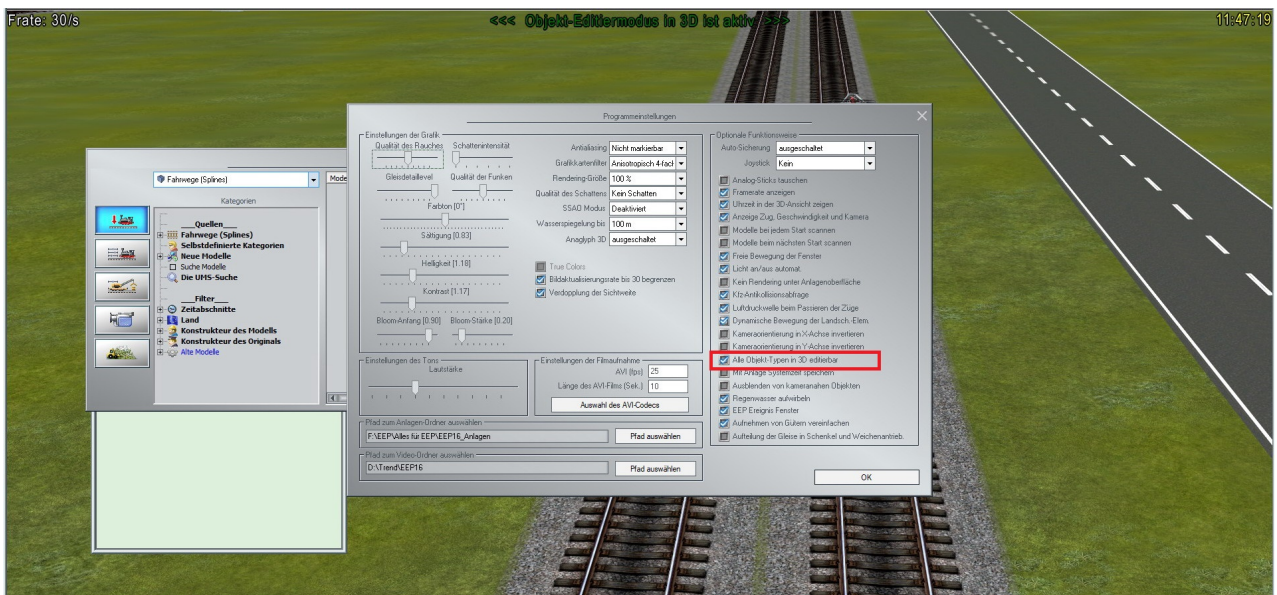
Frate: 30/s

<<< Objekt-Editiermodus in 3D ist aktiv >>>

11:47:19

Fahrwege (Splines)

Mode

Kategorien

___Quellen___
Fahrwege (Splines)
Selbstdefinierte Kategorien
Neue Modelle
Suche Modelle
Die UMS-Suche
___Filter___
Zeitabschnitte
Land
Konstrukteur des Modells
Konstrukteur des Originals
Alte Modelle

Programmeinstellungen

Einstellungen der Grafik

Qualität des Rauches

Schattenintensität

Gleisdetaillevel

Qualität der Funken

Farbton [0°]

Sättigung [0.83]

Helligkeit [1.18]

Kontrast [1.17]

Bloom-Anfang [0.90]

Bloom-Stärke [0.20]

Antialiasing Nicht markierbar

Grafikkartenfilter Anisotropisch 4-fach

Rendering-Größe 100 %

Qualität des Schattens Kein Schatten

SSAO Modus Deaktiviert

Wasserspiegelung bis 100 m

Anaglyph 3D ausgeschaltet

True Colors

Bildaktualisierungsrate bis 30 begrenzen

Verdopplung der Sichtweite

Einstellungen des Tons

Lautstärke

Einstellungen der Filmaufnahme

AVI (fps) 25

Länge des AVI-Films (Sek.) 10

Auswahl des AVI-Codecs

Pfad zum Anlagen-Ordner auswählen

F:\EEP\Alles für EEP\EEP16_Anlagen

Pfad auswählen

Pfad zum Video-Ordner auswählen

D:\Trend\EEP16

Pfad auswählen

Optionale Funktionsweise

Auto-Sicherung ausgeschaltet

Joystick Kein

Analog-Sticks tauschen
Framerate anzeigen
Uhrzeit in der 3D-Ansicht zeigen
Anzeige Zug, Geschwindigkeit und Kamera
Modelle bei jedem Start scannen
Modelle beim nächsten Start scannen
Freie Bewegung der Fenster
Licht an/aus automat.
Kein Rendering unter Anlagenoberfläche
Kfz-Antikollisionsabfrage
Luftdruckwelle beim Passieren der Züge
Dynamische Bewegung der Landsch.-Elem.
Kameraorientierung in X-Achse invertieren
Kameraorientierung in Y-Achse invertieren
Alle Objekt-Typen in 3D editierbar
Mit Anlage Systemzeit speichern
Ausblenden von kameranahen Objekten
Regenwasser aufwirbeln
EEP Ereignis Fenster
Aufnehmen von Gütern vereinfachen
Aufteilung der Gleise in Schenkel und Weichenantrieb.

OK